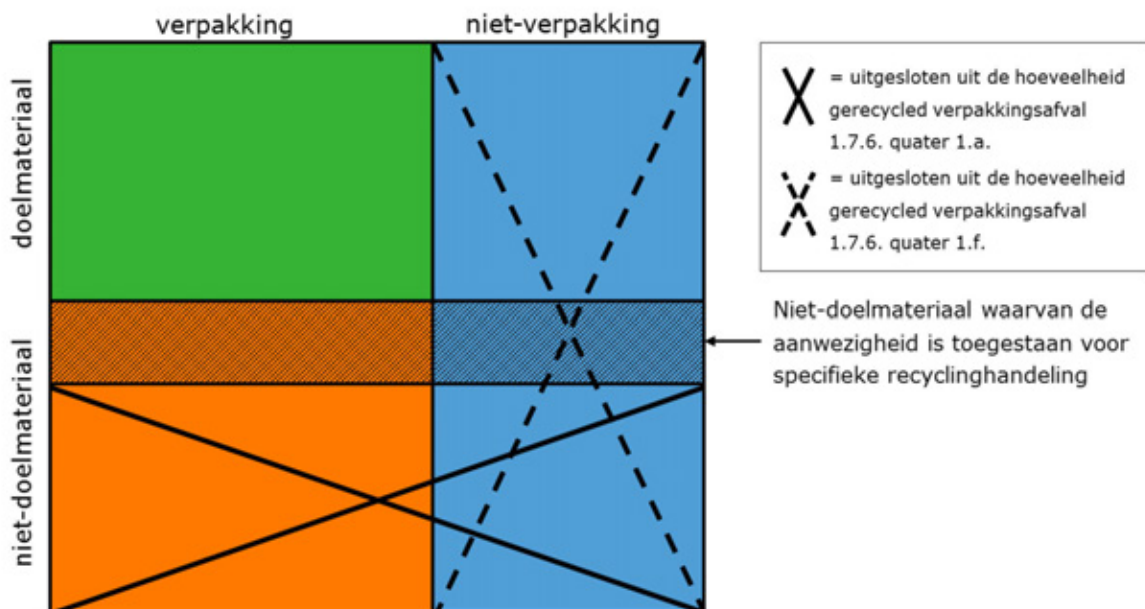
verpakking

niet-verpakking

doelmateriaal

niet-doelmateriaal

= uitgesloten uit de hoeveelheid gerecycled verpakkingsafval 1.7.6. quater 1.a.

= uitgesloten uit de hoeveelheid gerecycled verpakkingsafval 1.7.6. quater 1.f.

Niet-doelmateriaal waarvan de aanwezigheid is toegestaan voor specifieke recyclinghandeling